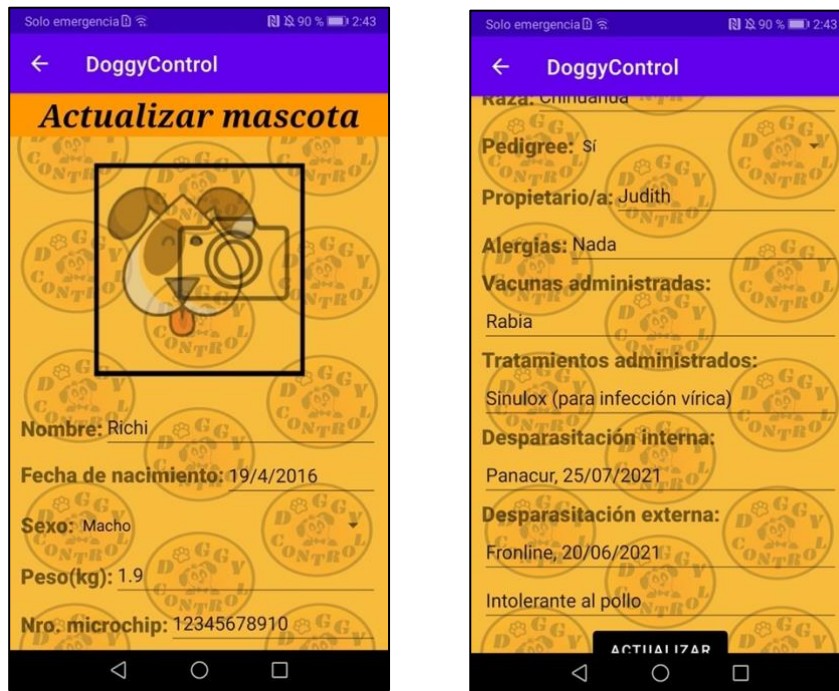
Solo emergencia 90 % 2:43

DoggyControl

Actualizar mascota

Nombre: Richi

Fecha de nacimiento: 19/4/2016

Sexo: Macho

Peso(kg): 1.9

Nro. microchip: 12345678910

Solo emergencia 90 % 2:43

DoggyControl

Raza: Chihuahua

Pedigree: Sí

Propietario/a: Judith

Alergias: Nada

Vacunas administradas:

Rabia

Tratamientos administrados:

Sinulox (para infección vírica)

Desparasitación interna:

Panacur, 25/07/2021

Desparasitación externa:

Fronline, 20/06/2021

Intolerante al pollo

ACTUALIZAR